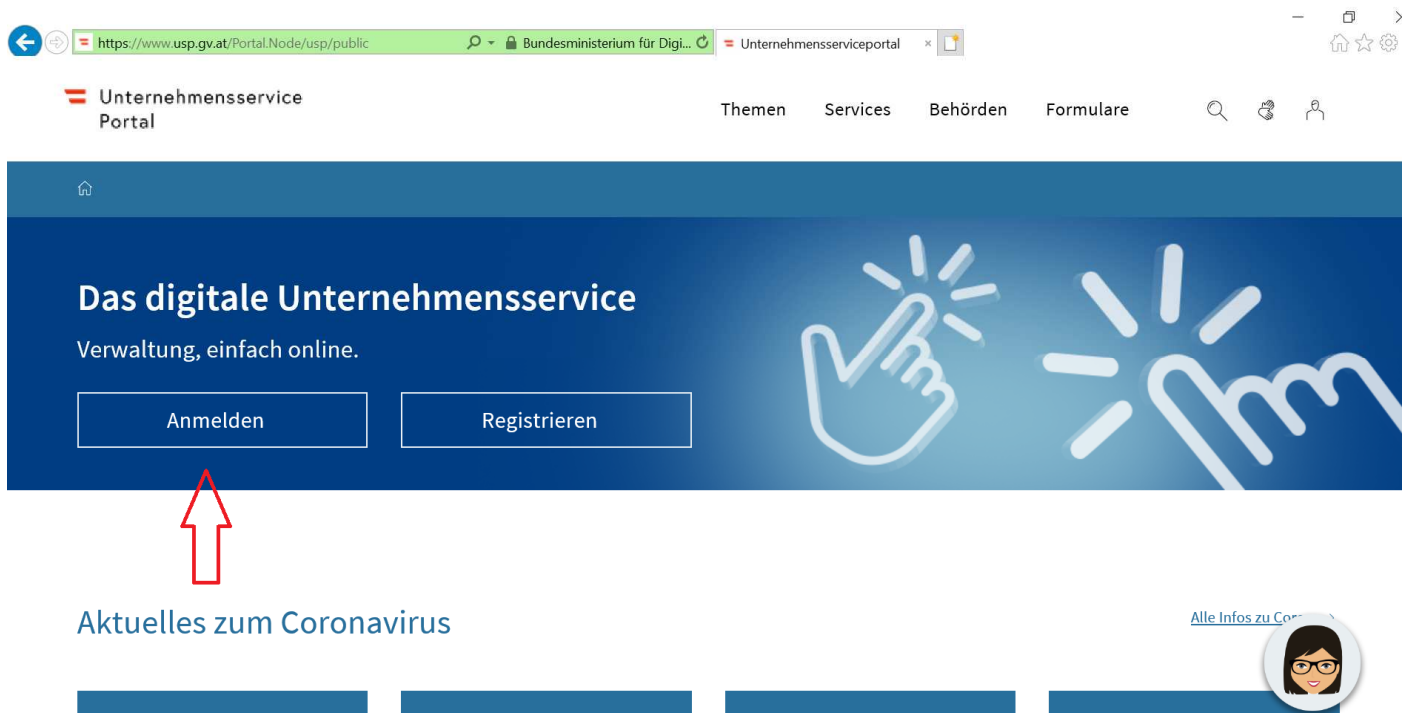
https://www.usp.gv.at/Portal.Node/usp/public

Bundesministerium für Digi...

Unternehmensserviceportal

Unternehmensservice Portal

Themen Services Behörden Formulare

Das digitale Unternehmensservice

Verwaltung, einfach online.

Anmelden

Registrieren

Aktuelles zum Coronavirus

Alle Infos zu Cor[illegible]